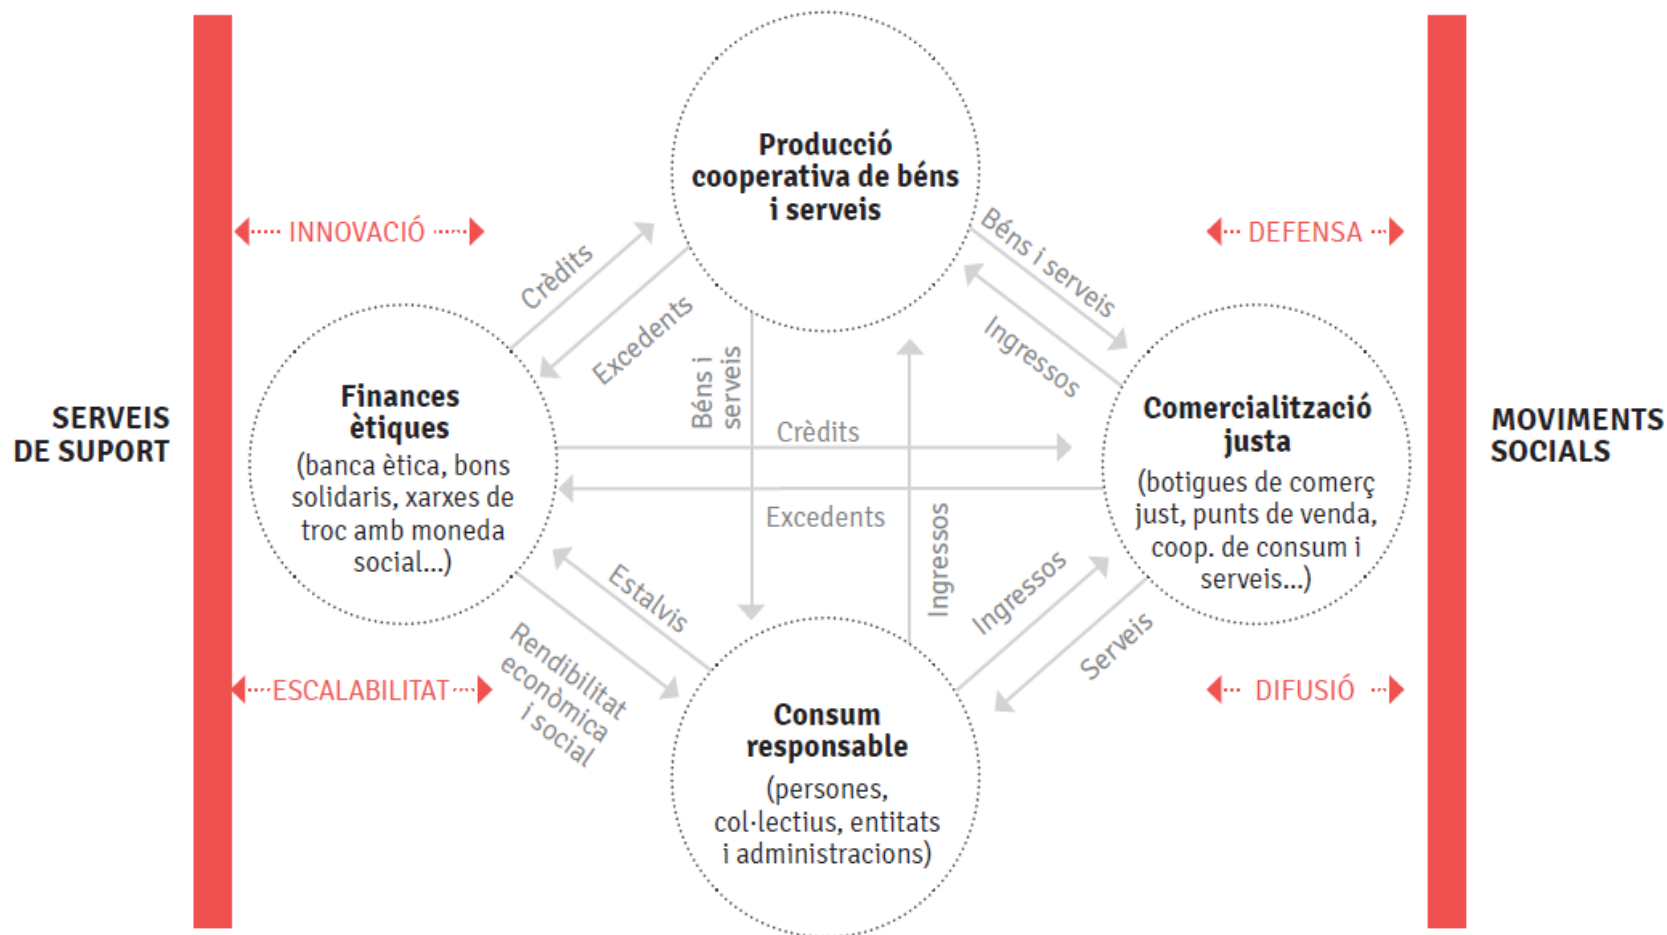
SERVEIS DE SUPORT

INNOVACIÓ

ESCALABILITAT

Producció cooperativa de béns i serveis

Finances ètiques
(banca ètica, bons solidaris, xarxes de troc amb moneda social...)

Comercialització justa
(botigues de comerç just, punts de venda, coop. de consum i serveis...)

Consum responsable
(persones, col·lectius, entitats i administracions)

Crèdits

Excedents

Béns i serveis

Crèdits

Excedents

Ingressos

Béns i serveis

Ingressos

Estalvis

Rendibilitat econòmica i social

Ingressos

Serveis

DEFENSA

DIFUSIÓ

MOVIMENTS SOCIALS